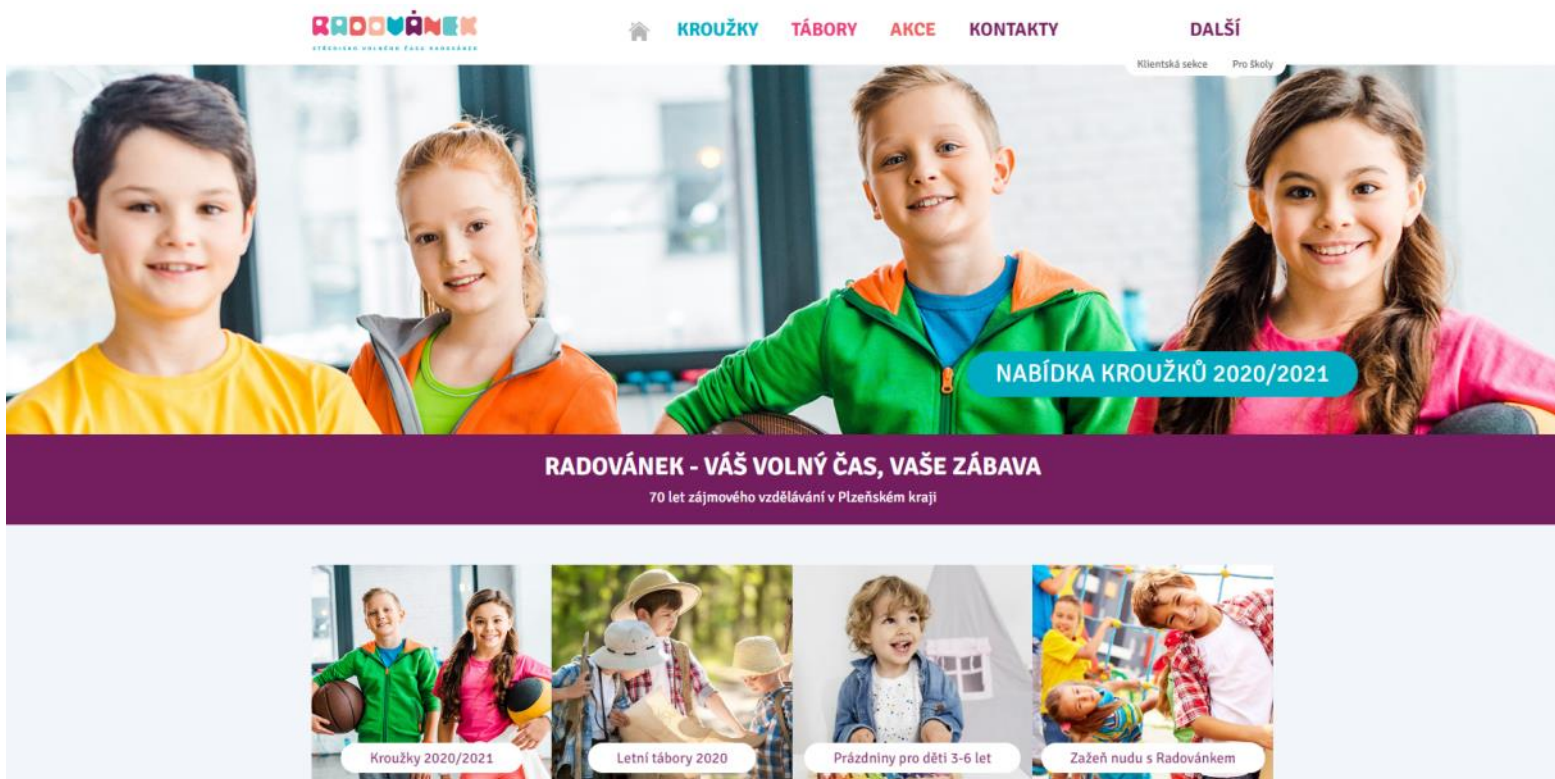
RADOVÁNEK
STŘEDISKO VOLNÉHO ČASU RADOVÁNEK

KROUŽKY TÁBORY AKCE KONTAKTY DALŠÍ

Klientská sekce Pro školy

NABÍDKA KROUŽKŮ 2020/2021

RADOVÁNEK - VÁŠ VOLNÝ ČAS, VAŠE ZÁBAVA
70 let zájmového vzdělávání v Plzeňském kraji

Kroužky 2020/2021

Letní tábory 2020

Prázdniny pro děti 3-6 let

Zažeň nudu s Radovánkem